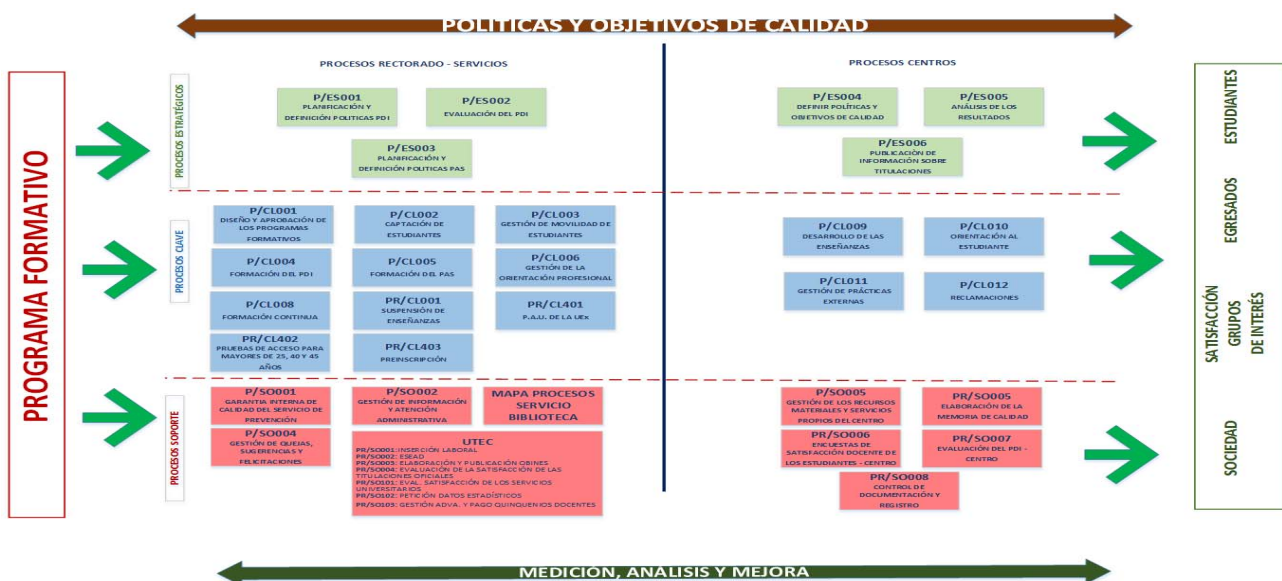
POLITICAS Y OBJETIVOS DE CALIDAD

PROGRAMA FORMATIVO

PROCESOS RECTORADO - SERVICIOS

PROCESOS CENTROS

PROCESOS ESTRATÉGICOS

P/ES001
PLANIFICACIÓN Y DEFINICIÓN POLITICAS PDI

P/ES002
EVALUACIÓN DEL PDI

P/ES003
PLANIFICACIÓN Y DEFINICIÓN POLITICAS PAS

P/ES004
DEFINIR POLÍTICAS Y OBJETIVOS DE CALIDAD

P/ES005
ANÁLISIS DE LOS RESULTADOS

P/ES006
PUBLICACIÓN DE INFORMACIÓN SOBRE TITULACIONES

PROCESOS CLAVE

P/CL001
DISEÑO Y APROBACIÓN DE LOS PROGRAMAS FORMATIVOS

P/CL002
CAPTACIÓN DE ESTUDIANTES

P/CL003
GESTIÓN DE MOVILIDAD DE ESTUDIANTES

P/CL004
FORMACIÓN DEL PDI

P/CL005
FORMACIÓN DEL PAS

P/CL006
GESTIÓN DE LA ORIENTACIÓN PROFESIONAL

P/CL008
FORMACIÓN CONTINUA

PR/CL001
SUSPENSIÓN DE ENSEÑANZAS

PR/CL401
P.A.U. DE LA UEx

PR/CL402
PRUEBAS DE ACCESO PARA MAYORES DE 25, 40 Y 45 AÑOS

PR/CL403
PREINSCRIPCIÓN

P/CL009
DESARROLLO DE LAS ENSEÑANZAS

P/CL010
ORIENTACIÓN AL ESTUDIANTE

P/CL011
GESTIÓN DE PRÁCTICAS EXTERNAS

P/CL012
RECLAMACIONES

PROCESOS SOPORTE

P/SO001
GARANTIA INTERNA DE CALIDAD DEL SERVICIO DE PREVENCIÓN

P/SO002
GESTIÓN DE INFORMACIÓN Y ATENCIÓN ADMINISTRATIVA

MAPA PROCESOS SERVICIO BIBLIOTECA

P/SO004
GESTIÓN DE QUEJAS, SUGERENCIAS Y FELICITACIONES

UTEC
PR/SO001: INSERCIÓN LABORAL
PR/SO002: ESEAD
PR/SO003: ELABORACIÓN Y PUBLICACIÓN OBINES
PR/SO004: EVALUACIÓN DE LA SATISFACCIÓN DE LAS TITULACIONES OFICIALES
PR/SO101: EVAL. SATISFACCIÓN DE LOS SERVICIOS UNIVERSITARIOS
PR/SO102: PETICIÓN DATOS ESTADÍSTICOS
PR/SO103: GESTIÓN ADVA. Y PAGO QUINQUENIOS DOCENTES

P/SO005
GESTIÓN DE LOS RECURSOS MATERIALES Y SERVICIOS PROPIOS DEL CENTRO

PR/SO005
ELABORACIÓN DE LA MEMORIA DE CALIDAD

PR/SO006
ENCUESTAS DE SATISFACCIÓN DOCENTE DE LOS ESTUDIANTES - CENTRO

PR/SO007
EVALUACIÓN DEL PDI - CENTRO

PR/SO008
CONTROL DE DOCUMENTACIÓN Y REGISTRO

ESTUDIANTES

EGRESADOS

SATISFACCIÓN GRUPOS DE INTERÉS

SOCIEDAD

MEDICIÓN, ANALISIS Y MEJORA